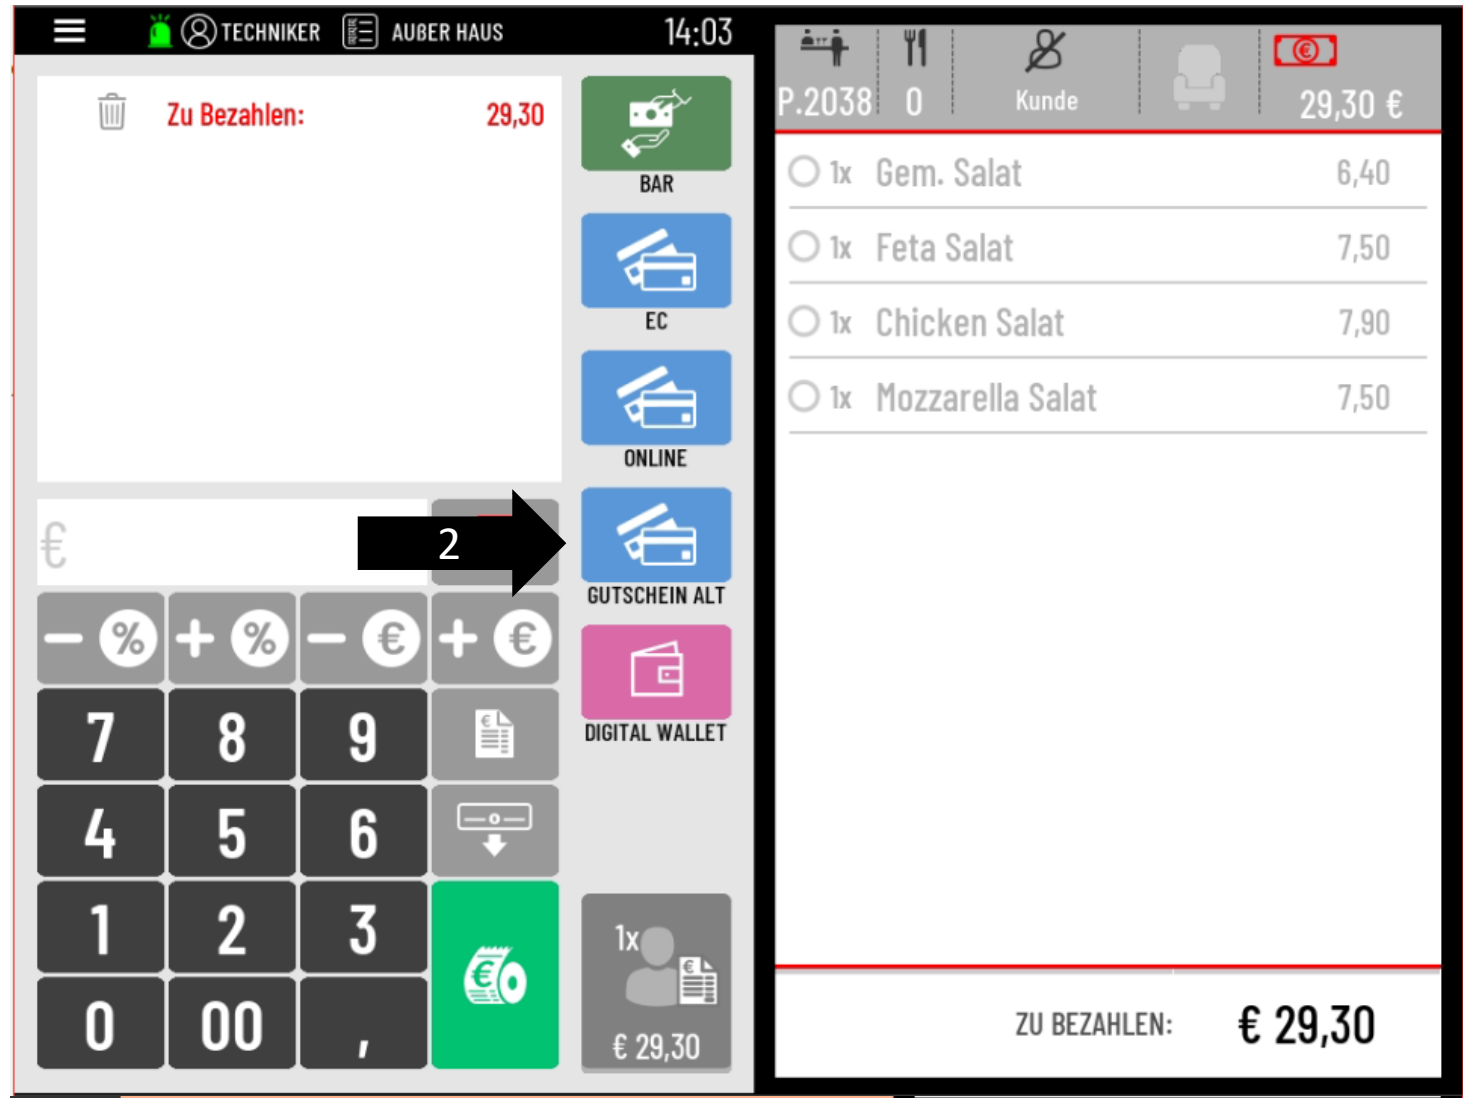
TECHNIKER AUßER HAUS 14:03

Zu Bezahlen: 29,30

BAR

EC

ONLINE

€

2

GUTSCHEIN ALT

− % + % − € + €

DIGITAL WALLET

7 8 9

4 5 6

1 2 3

0 00 ,

€

1x

€ 29,30

P.2038 0 Kunde 29,30 €

| | | | |
|---|---|---|---|
| ○ | 1x | Gem. Salat | 6,40 |
| ○ | 1x | Feta Salat | 7,50 |
| ○ | 1x | Chicken Salat | 7,90 |
| ○ | 1x | Mozzarella Salat | 7,50 |

ZU BEZAHLEN: € 29,30